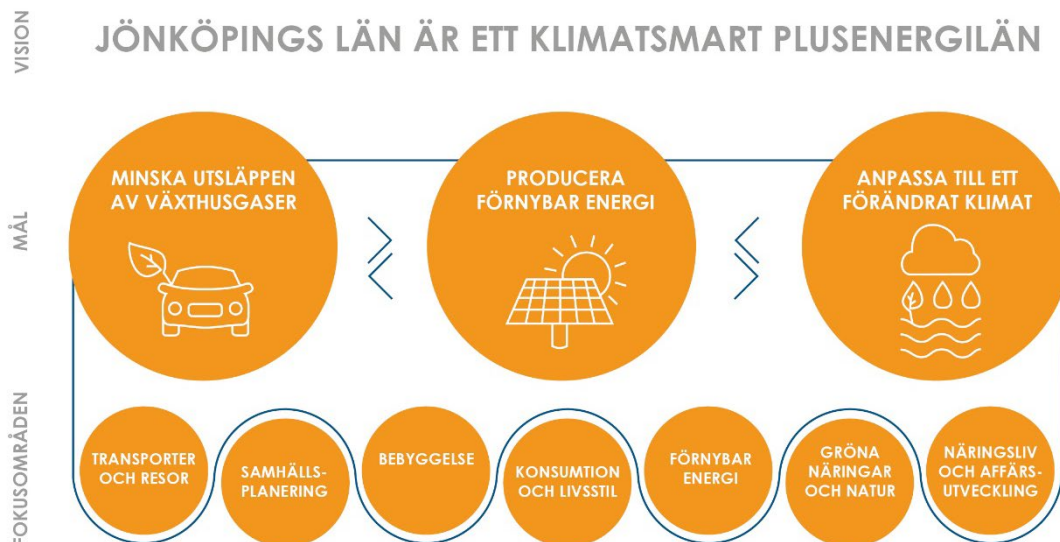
VISION

JÖNKÖPINGS LÄN ÄR ETT KLIMATSMART PLUSENERGILÄN

MÅL

MINSKA UTSLÄPPEN AV VÄXTHUSGASER

PRODUCERA FÖRNYBAR ENERGI

ANPASSA TILL ETT FÖRÄNDRAT KLIMAT

FOKUSOMRÅDEN

TRANSPORTER OCH RESOR

SAMHÄLLS-PLANERING

BEBYGGELSE

KONSUMTION OCH LIVSSTIL

FÖRNYBAR ENERGI

GRÖNA NÄRINGAR OCH NATUR

NÄRINGSLIV OCH AFFÄRS-UTVECKLING